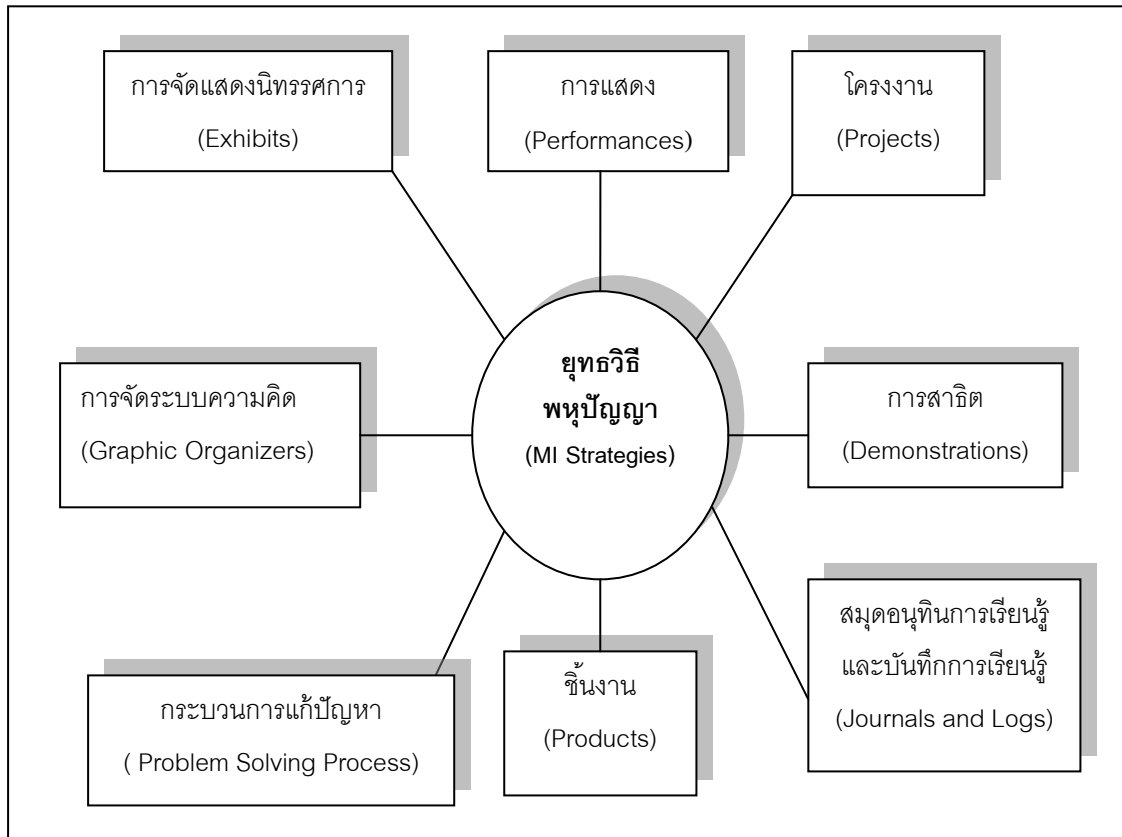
การจัดแสดงนิทรรศการ
(Exhibits)

การแสดง
(Performances)

โครงงาน
(Projects)

การจัดระบบความคิด
(Graphic Organizers)

ยุทธวิธี
พหุปัญญา
(MI Strategies)

การสาธิต
(Demonstrations)

สมุดอนุทินการเรียนรู้
และบันทึกการเรียนรู้
(Journals and Logs)

ชิ้นงาน
(Products)

กระบวนการแก้ปัญหา
( Problem Solving Process)